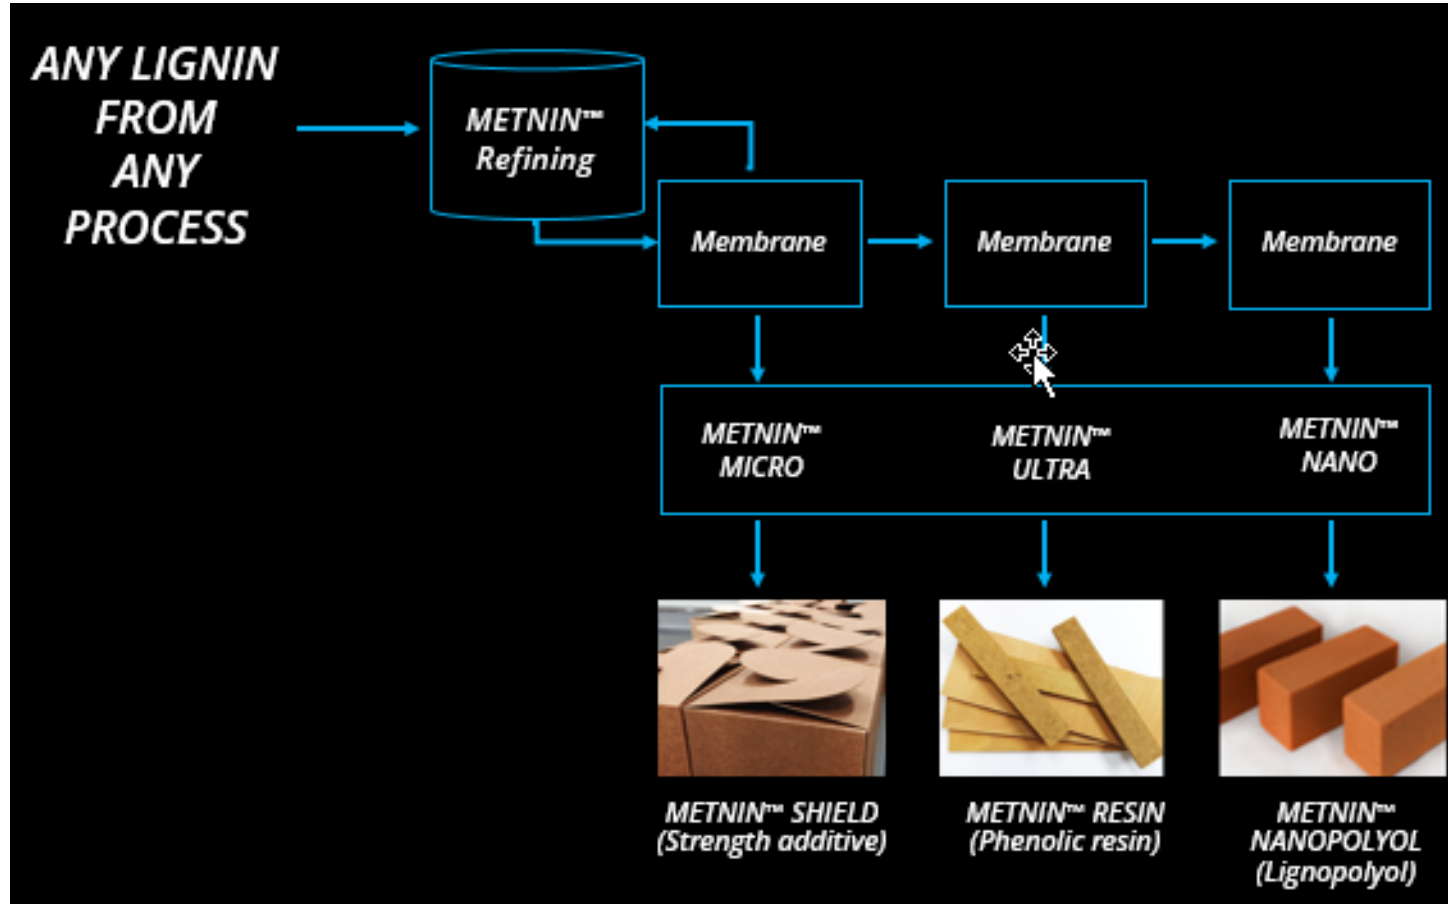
ANY LIGNIN FROM ANY PROCESS

METNIN™ Refining

Membrane

Membrane

Membrane

METNIN™ MICRO

METNIN™ ULTRA

METNIN™ NANO

METNIN™ SHIELD (Strength additive)

METNIN™ RESIN (Phenolic resin)

METNIN™ NANOPOLYOL (Lignopolyol)